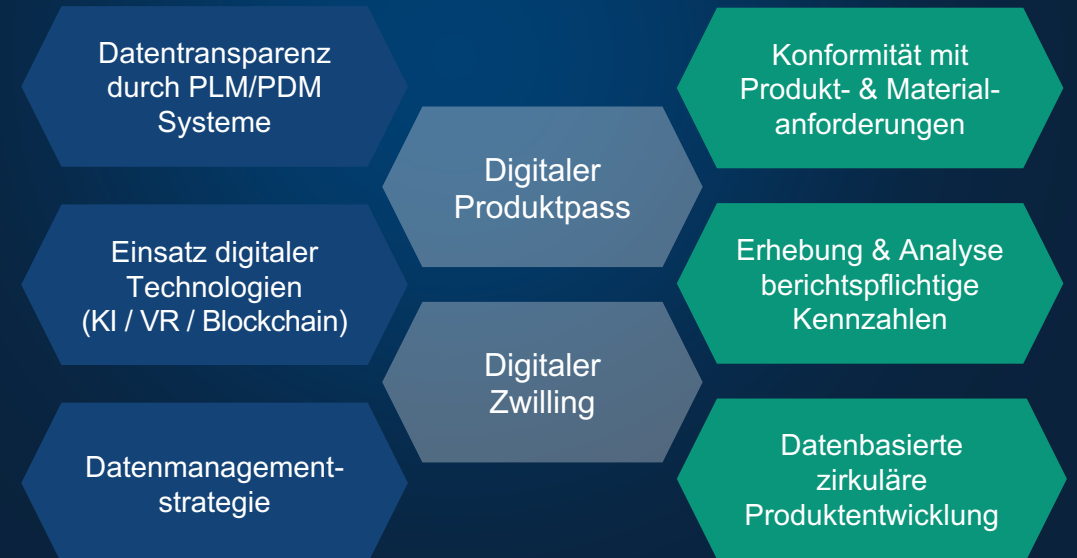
Datentransparenz durch PLM/PDM Systeme

Einsatz digitaler Technologien (KI / VR / Blockchain)

Datenmanagementstrategie

Digitaler Produktpass

Digitaler Zwilling

Konformität mit Produkt- & Materialanforderungen

Erhebung & Analyse berichtspflichtige Kennzahlen

Datenbasierte zirkuläre Produktentwicklung